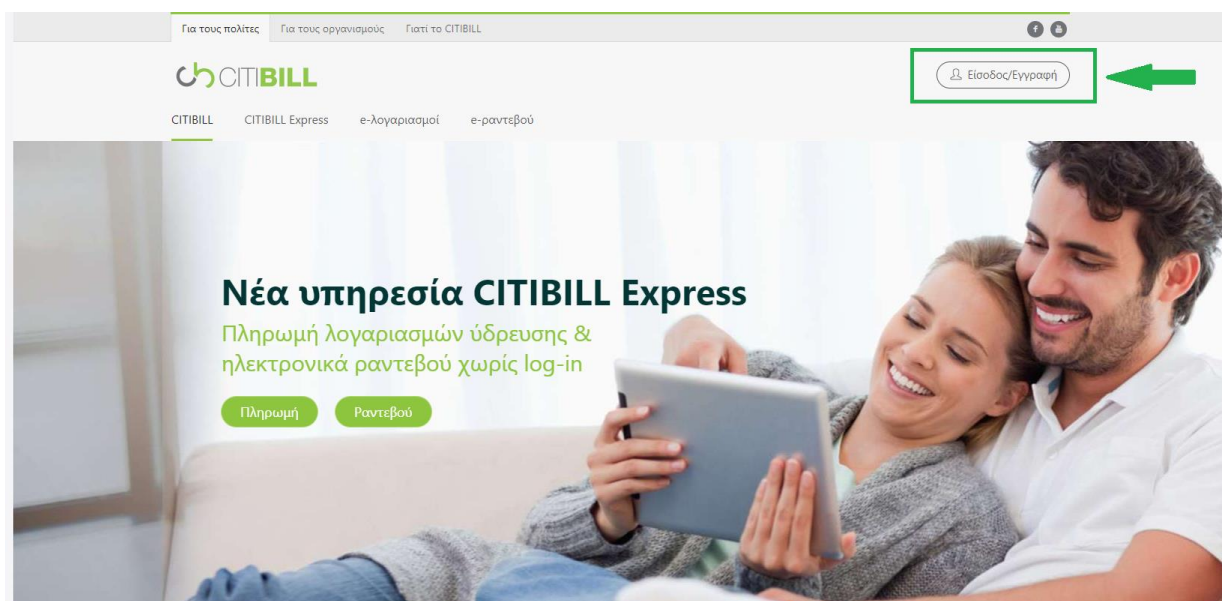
Για τους πολίτες Για τους οργανισμούς Γιατί το CITIBILL

CITIBILL

Είσοδος/Εγγραφή

CITIBILL CITIBILL Express e-λογαριασμοί e-ραντεβού

Νέα υπηρεσία CITIBILL Express

Πληρωμή λογαριασμών ύδρευσης & ηλεκτρονικά ραντεβού χωρίς log-in

Πληρωμή Ραντεβού